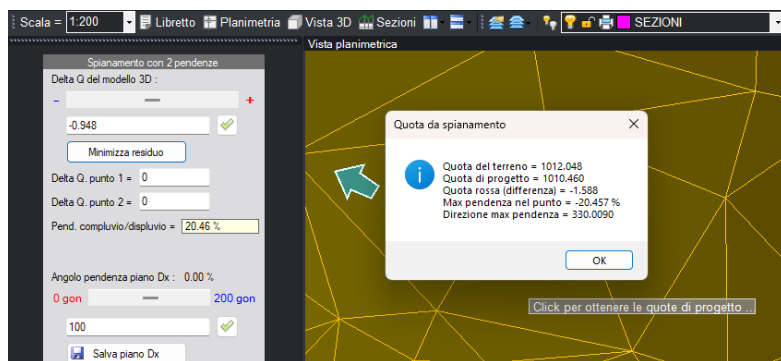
Scala = 1:200 Libretto Planimetria Vista 3D Sezioni SEZIONI

Vista planimetrica

Spianamento con 2 pendenze

Delta Q del modello 3D :

-

+

-0.948

Minimizza residuo

Delta Q. punto 1 = 0

Delta Q. punto 2 = 0

Pend. compluvio/displuvio = 20.46 %

Angolo pendenza piano Dx : 0.00 %

0 gon

200 gon

100

Salva piano Dx

Quota da spianamento

Quota del terreno = 1012.048
Quota di progetto = 1010.460
Quota rossa (differenza) = -1.588
Max pendenza nel punto = -20.457 %
Direzione max pendenza = 330.0090

OK

Click per ottenere le quote di progetto ..